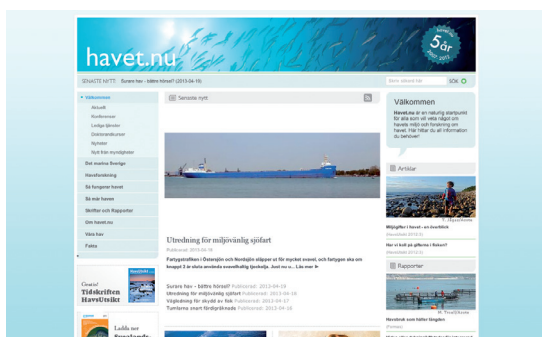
havet.nu

havet.nu 5 år

SENASTE NYTT Surare hav – bättre hörsel? (2013-04-19)

Skriv sökord här SÖK

Välkommen
Aktuellt
Konferenser
Lediga tjänster
Doktorandkurser
Nyheter
Nytt från myndigheter
Det marina Sverige
Havsforskning
Så fungerar havet
Så mår havet
Skrifter och Rapporter
Om havet.nu
Våra hav
Fakta

Senaste nytt

Utredning för miljövänlig sjöfart
Publicerad: 2013-04-18

Fartygstrafiken i Östersjön och Nordsjön släpper ut för mycket svavel, och fartygen ska om knappt 2 år sluta använda svavelhaltig tjockolja. Just nu u... Läs mer

Surare hav – bättre hörsel? Publicerad: 2013-04-19
Utredning för miljövänlig sjöfart Publicerad: 2013-04-18
Välgörning för skydd av fisk Publicerad: 2013-04-17
Tumlarna snart fördigrökande Publicerad: 2013-04-16

Välkommen

Havet.nu är en naturlig startpunkt för alla som vill veta något om havets miljö och forskning om havet. Här hittar du all information du behöver!

Artiklar

Miljögifter i havet – en översikt
(Havsfakta 2013-5)

Har vi koll på giftarna i Kalmar?
(Havsfakta 2013-5)

Rapporter

Havsbruk som hållbar tångden
(Faktas)

Tidskriften HavsUtsikt

Ladda ner